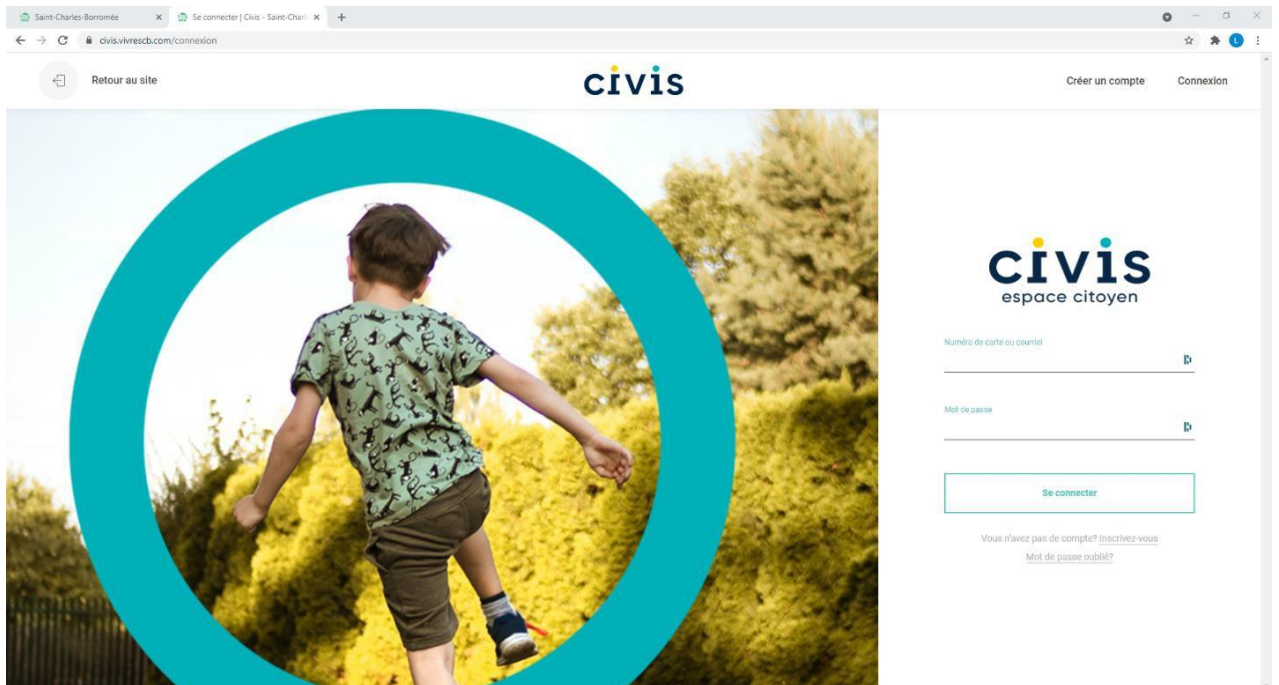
Saint-Charles-Borromée
Se connecter | Civis - Saint-Charl
civis.vivrescb.com/connexion
L

Retour au site
civis
Créer un compte
Connexion

civis
espace citoyen

Numéro de carte ou courriel
Mot de passe
Se connecter
Vous n'avez pas de compte? Inscrivez-vous
Mot de passe oublié?